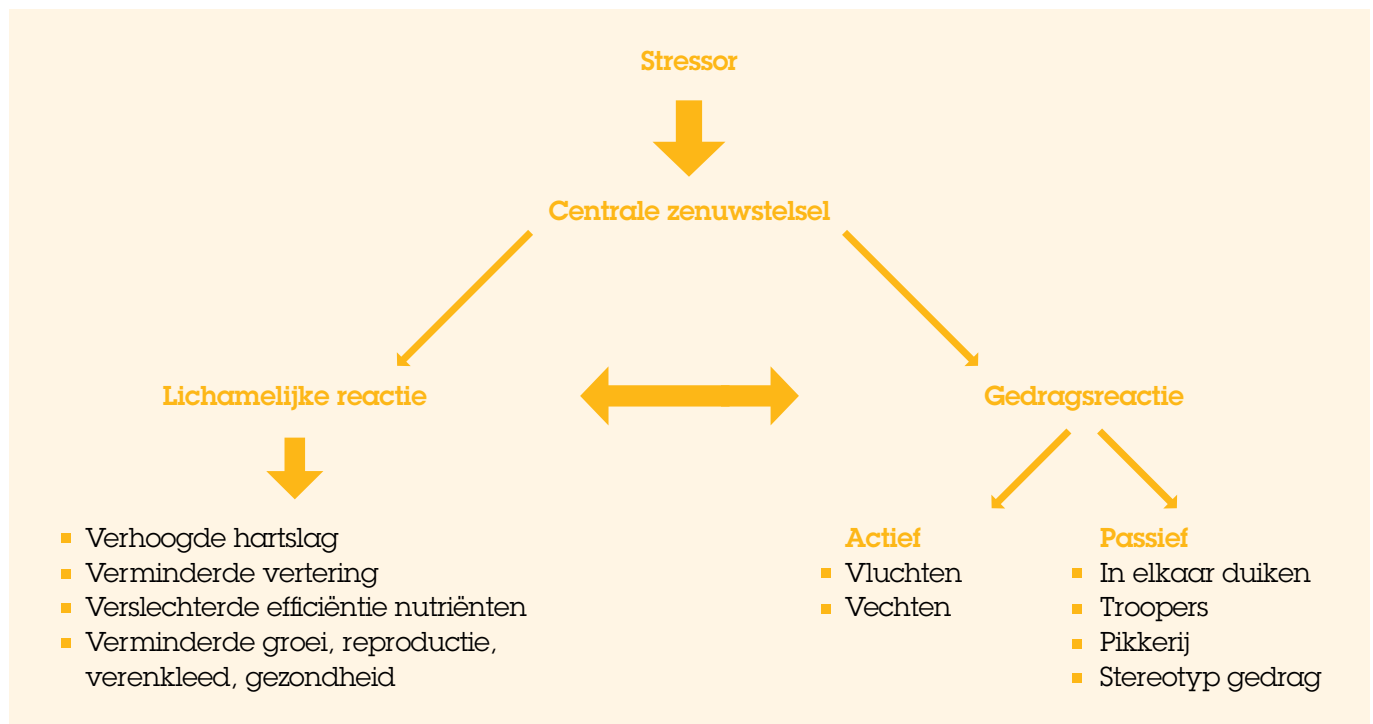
Stressor

Centrale zenuwstelsel

Lichamelijke reactie

Gedragsreactie

- Verhoogde hartslag
- Verminderde vertering
- Verslechterde efficiëntie nutriënten
- Verminderde groei, reproductie, verenkleed, gezondheid

Actief
- Vluchten
- Vechten

Passief
- In elkaar duiken
- Troopers
- Pikkerij
- Stereotyp gedrag